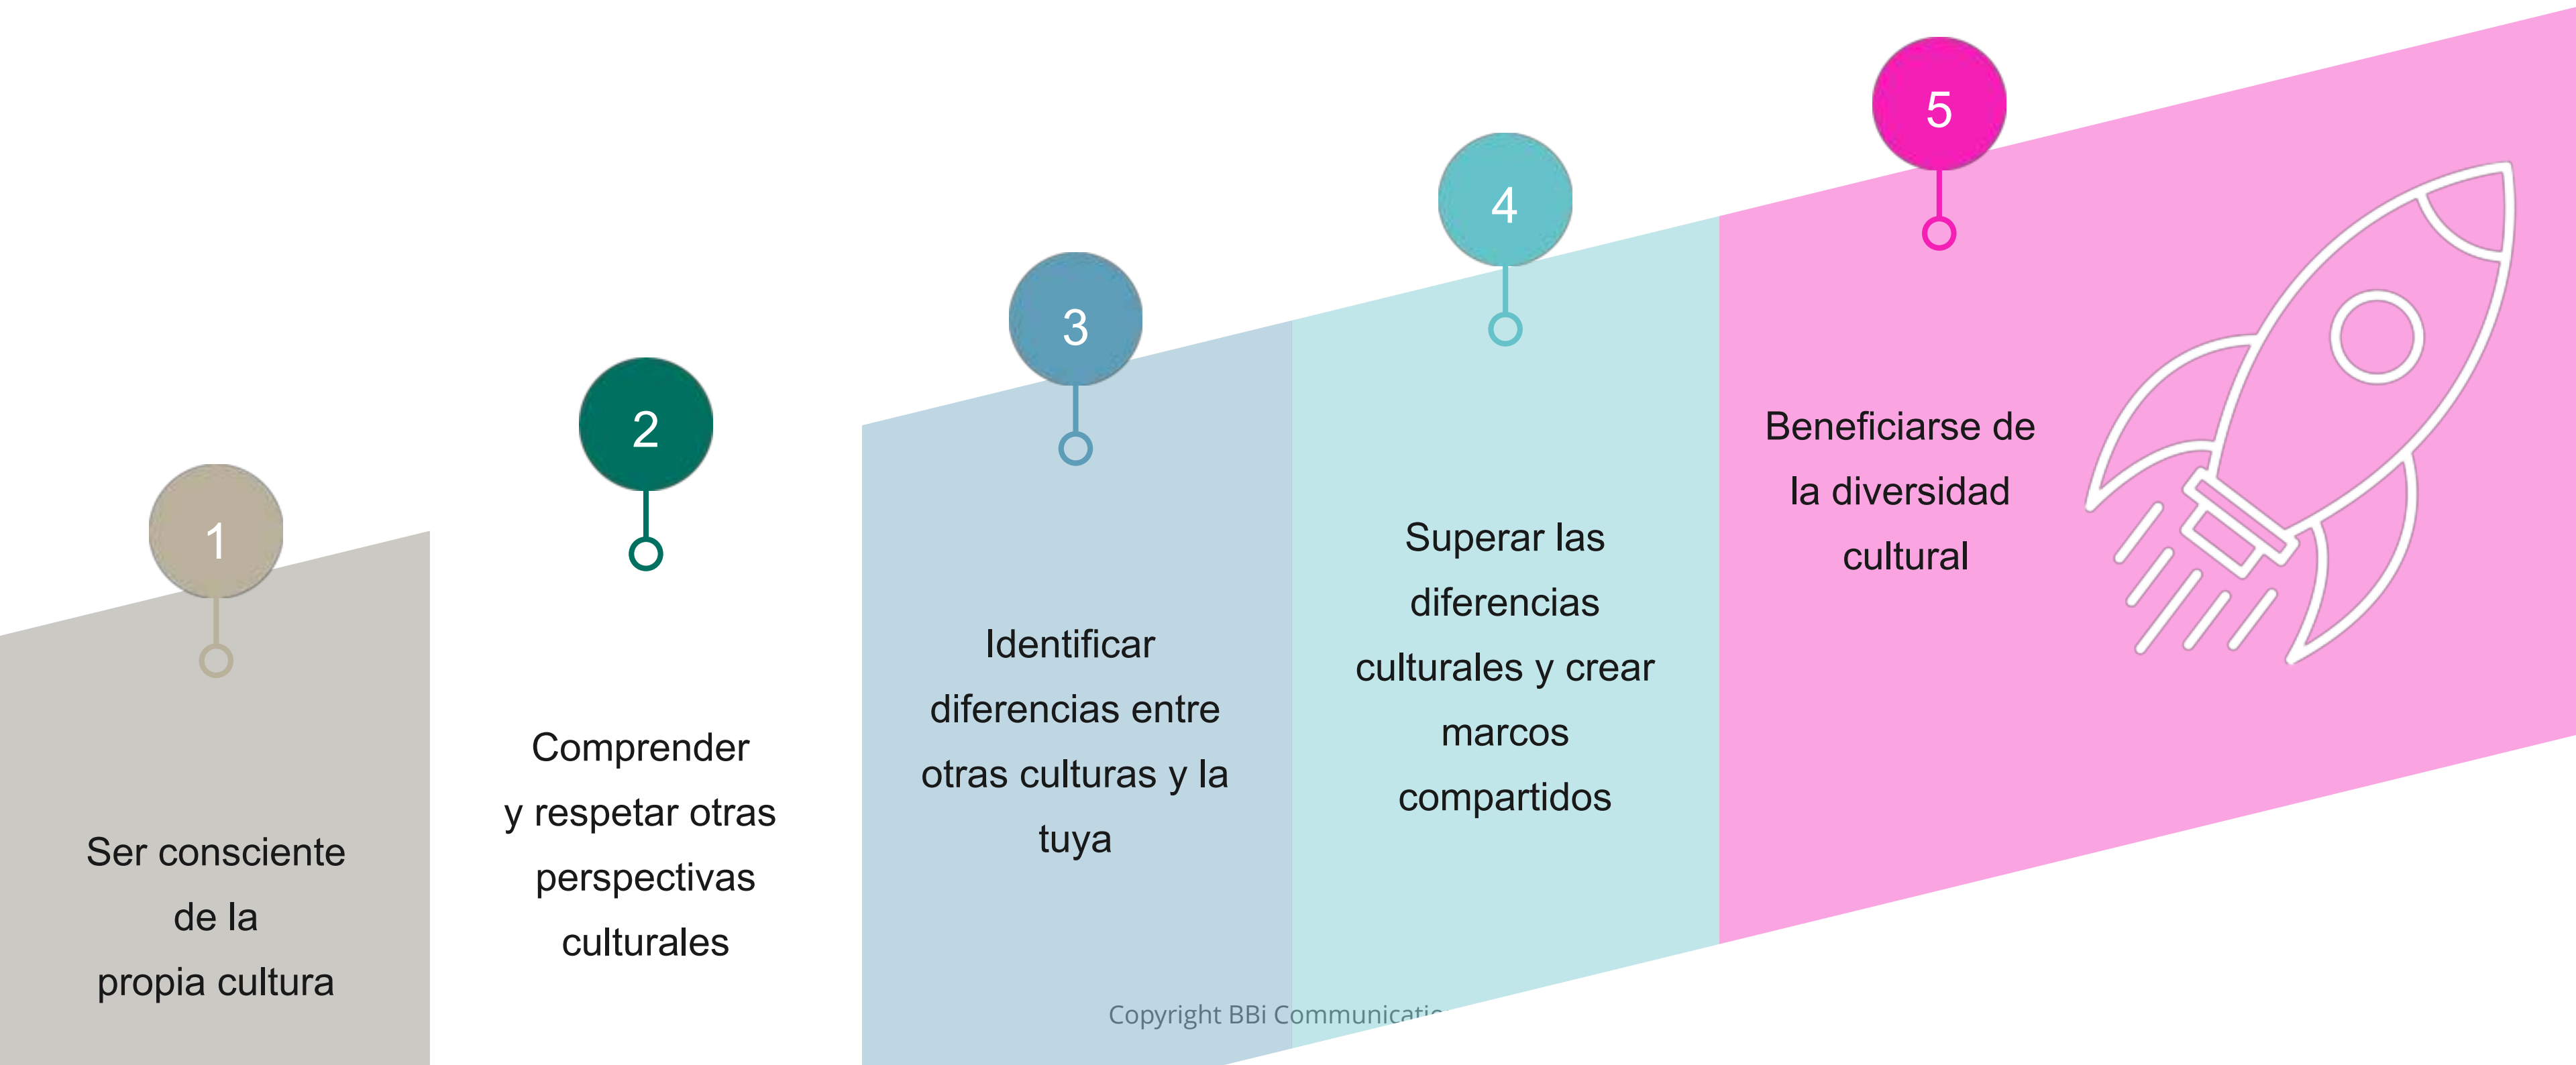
1

Ser consciente de la propia cultura

2

Comprender y respetar otras perspectivas culturales

3

Identificar diferencias entre otras culturas y la tuya

4

Superar las diferencias culturales y crear marcos compartidos

5

Beneficiarse de la diversidad cultural

Copyright BBi Communicati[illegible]